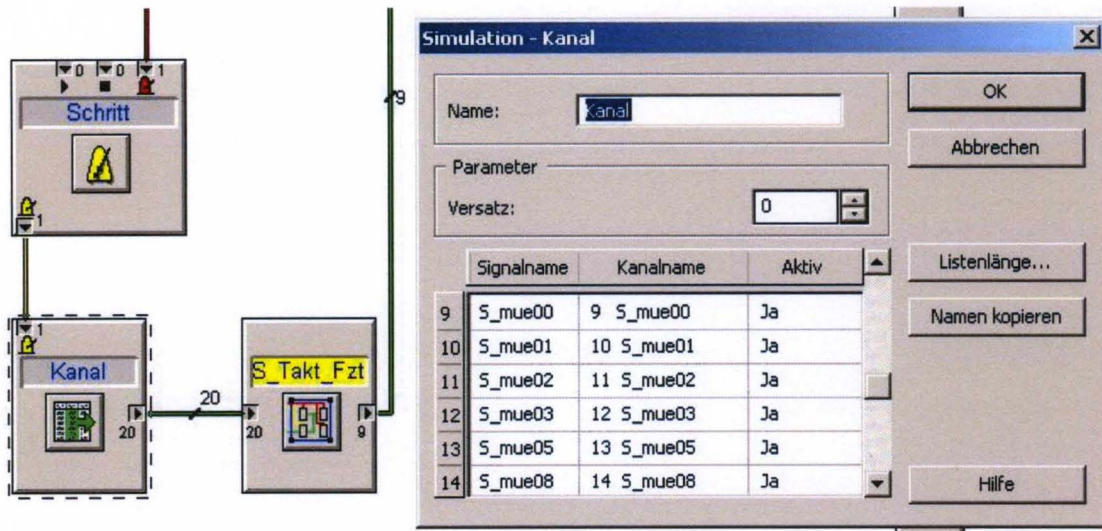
0 0 1

Schritt

1

1

Kanal

20

20

S_Takt_Fzt

20

9

9

Simulation - Kanal

Name: Kanal

Parameter

Versatz: 0

| | Signalname | Kanalname | Aktiv |
|---|---|---|---|
| 9 | S_mue00 | 9 S_mue00 | Ja |
| 10 | S_mue01 | 10 S_mue01 | Ja |
| 11 | S_mue02 | 11 S_mue02 | Ja |
| 12 | S_mue03 | 12 S_mue03 | Ja |
| 13 | S_mue05 | 13 S_mue05 | Ja |
| 14 | S_mue08 | 14 S_mue08 | Ja |

OK

Abbrechen

Listenlänge...

Namen kopieren

Hilfe